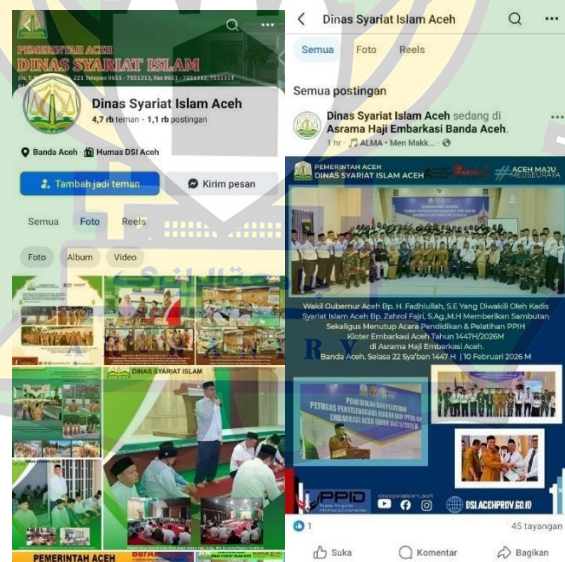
PEMERINTAH ACEH
DINAS SYARIAT ISLAM
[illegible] 223 Telepon 0651 - 7551313, Fax 0651 - 7551332, 7551314

Dinas Syariat Islam Aceh
4,7 rb teman · 1,1 rb postingan

Banda Aceh
Humas DSI Aceh

Tambah jadi teman
Kirim pesan

Semua
Foto
Reels

Foto
Album
Video

PEMERINTAH ACEH

Dinas Syariat Islam Aceh

Semua
Foto
Reels

Semua postingan

Dinas Syariat Islam Aceh sedang di Asrama Haji Embarkasi Banda Aceh.
1 hr · ALMA · Men Makk...

PEMERINTAH ACEH
DINAS SYARIAT ISLAM ACEH
#ACEH MAJU MESEUHATA

Wakil Gubernur Aceh Bp. H. Fadhlullah, S.E Yang Diwakili Oleh Kadis Syariat Islam Aceh Bp. Zahrol Fajri, S.Ag.,M.H Memberikan Sambutan Sekaligus Menutup Acara Pendidikan & Pelatihan PPIH Kloter Embarkasi Aceh Tahun 1447H/2026M di Asrama Haji Embarkasi Aceh.
Banda Aceh, Selasa 22 Sya'ban 1447 H | 10 Februari 2026 M

PPID
DSI.ACEHPROV.GO.ID

1
45 tayangan

Suka
Komentar
Bagikan